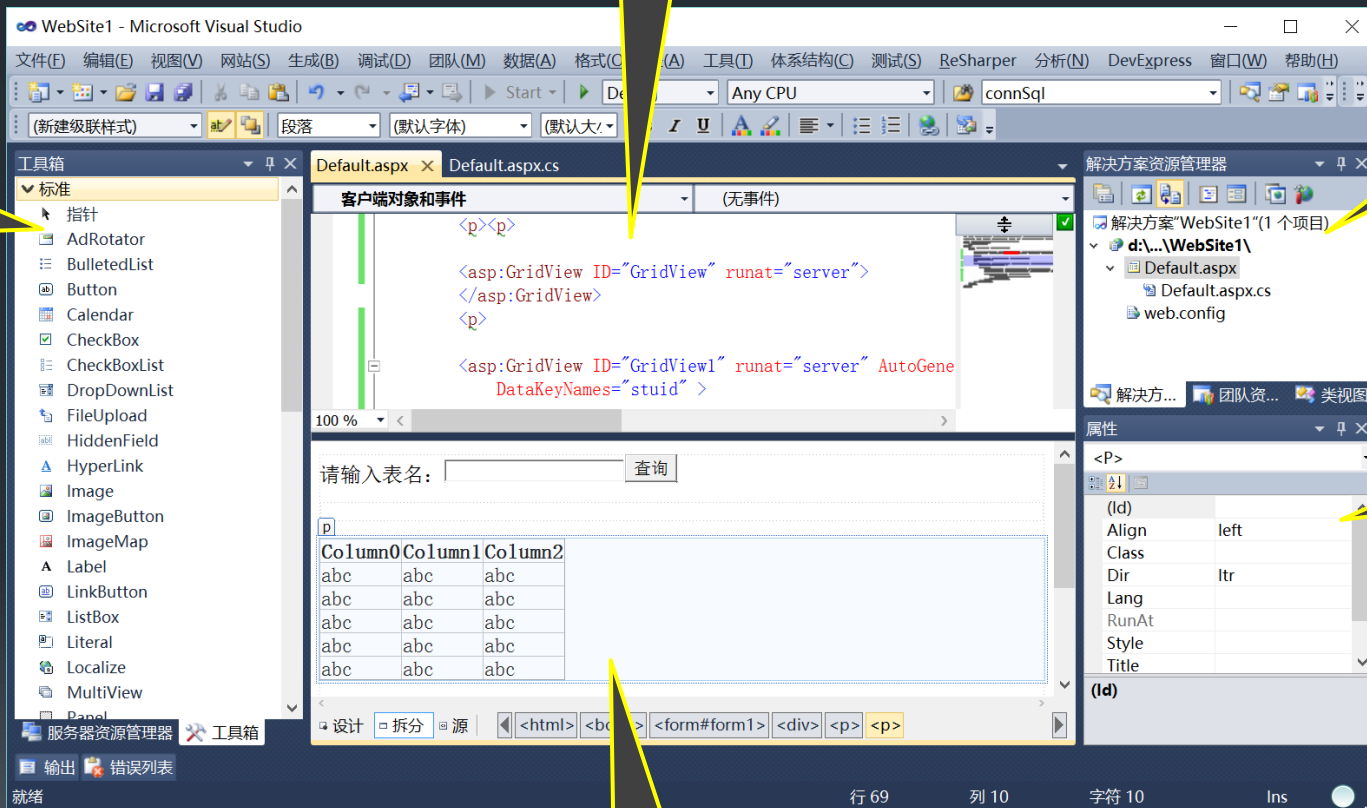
WebSite1 - Microsoft Visual Studio

文件(F) 编辑(E) 视图(V) 网站(S) 生成(B) 调试(D) 团队(M) 数据(A) 格式(O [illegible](A) 工具(T) 体系结构(C) 测试(S) ReSharper 分析(N) DevExpress 窗口(W) 帮助(H)

Start De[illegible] Any CPU connSql

(新建级联样式) 段落 (默认字体) (默认大小

工具箱
标准
指针
AdRotator
BulletedList
Button
Calendar
CheckBox
CheckBoxList
DropDownList
FileUpload
HiddenField
HyperLink
Image
ImageButton
ImageMap
Label
LinkButton
ListBox
Literal
Localize
MultiView
Panel

服务器资源管理器 工具箱

Default.aspx Default.aspx.cs

客户端对象和事件 (无事件)

<p><p>

<asp:GridView ID="GridView" runat="server">
</asp:GridView>
<p>

<asp:GridView ID="GridView1" runat="server" AutoGene
DataKeyNames="stuid" >

100 %

请输入表名: 查询

p

| Column0 | Column1 | Column2 |
|---|---|---|
| abc | abc | abc |
| abc | abc | abc |
| abc | abc | abc |
| abc | abc | abc |
| abc | abc | abc |

设计 拆分 源 <html> <bo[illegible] <form#form1> <div> <p> <p>

解决方案资源管理器
解决方案"WebSite1"(1 个项目)
d:\...\WebSite1\
Default.aspx
Default.aspx.cs
web.config

解决方... 团队资... 类视图

属性
<P>
(Id)
Align left
Class
Dir ltr
Lang
RunAt
Style
Title
(Id)

输出 错误列表

就绪 行 69 列 10 字符 10 Ins